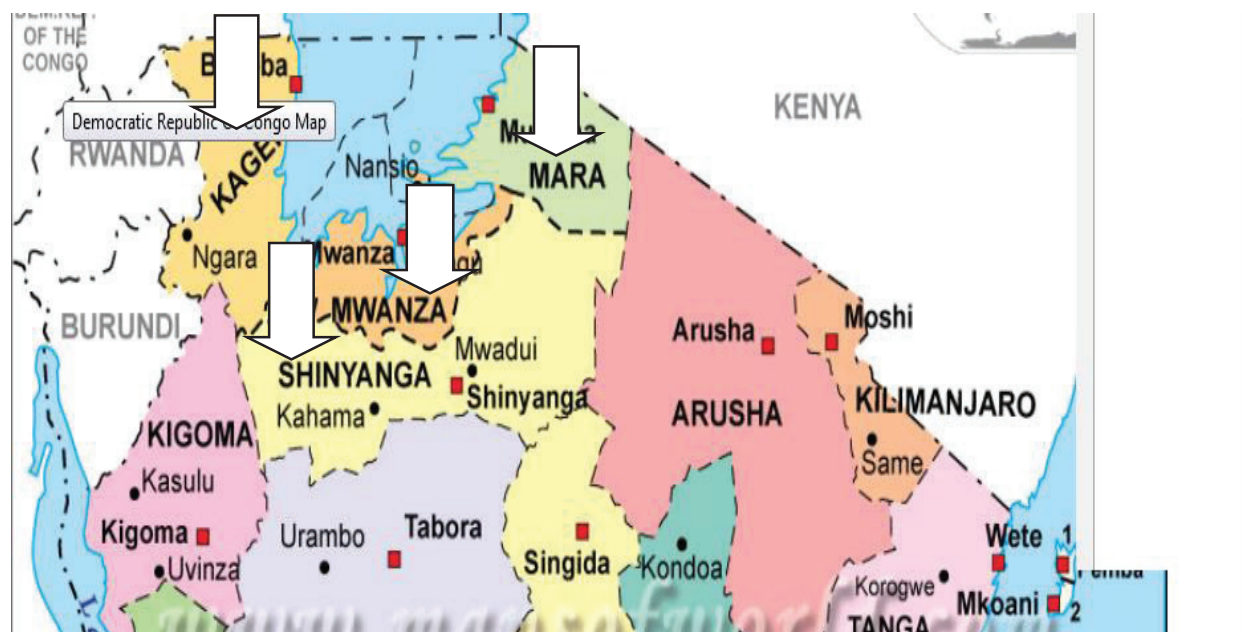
OF THE CONGO

B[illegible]ba

Democratic Republic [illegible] Congo Map

RWANDA

KAGE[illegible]

Nansio

Mu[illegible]

MARA

KENYA

Ngara

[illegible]wanza

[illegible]

MWANZA

BURUNDI

SHINYANGA

Mwadui

Shinyanga

Kahama

Arusha

ARUSHA

Moshi

KILIMANJARO

Same

KIGOMA

Kasulu

Kigoma

Uvinza

Urambo

Tabora

Singida

Kondoa

Korogwe

TANGA

Mkoani

Wete

1

2

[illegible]emba

www.mapsofworld.com